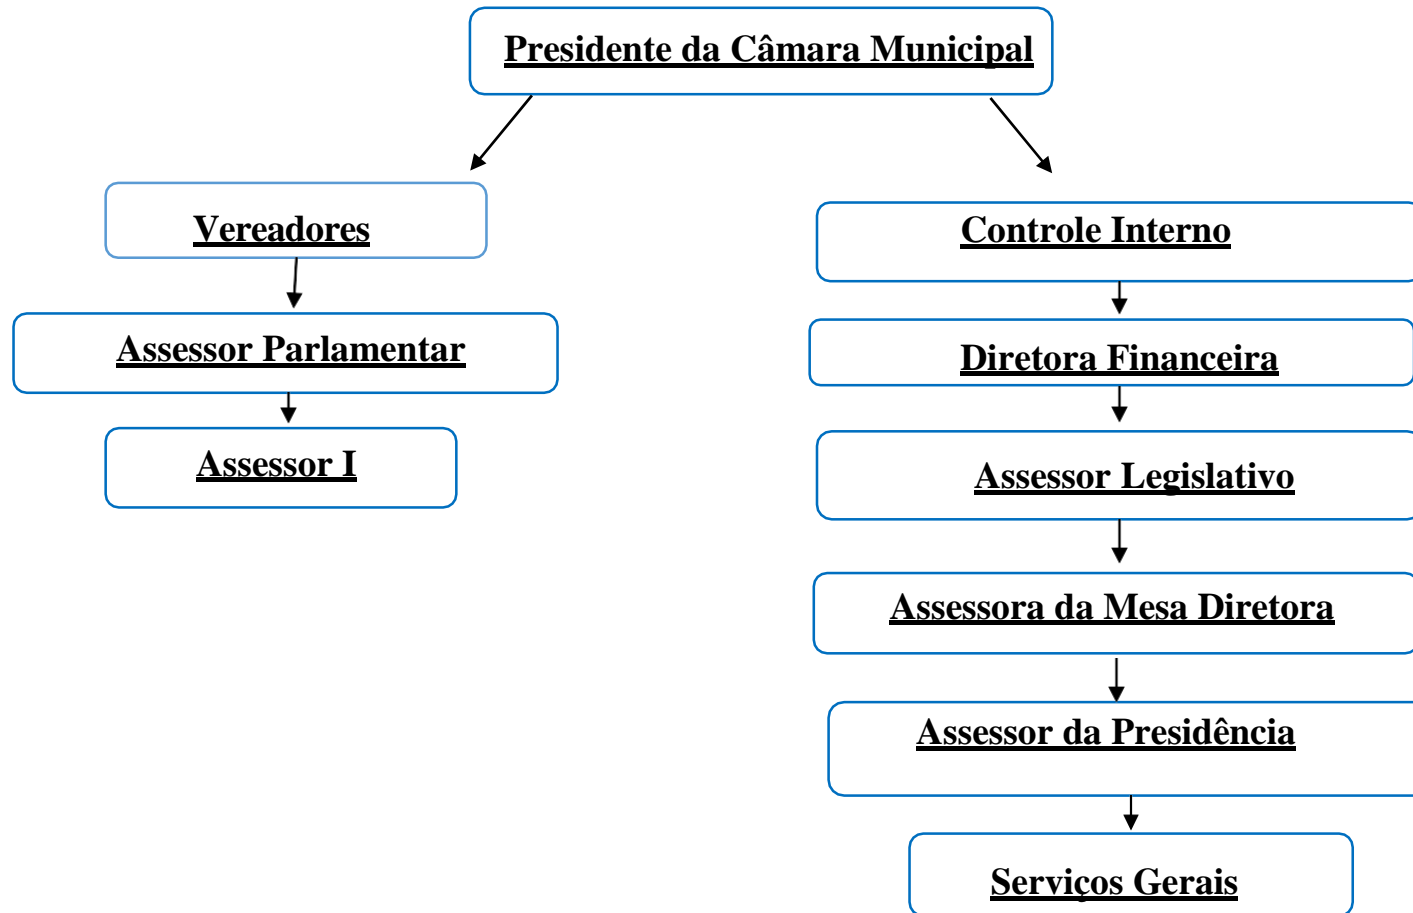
Presidente da Câmara Municipal

Vereadores

Assessor Parlamentar

Assessor I

Controle Interno

Diretora Financeira

Assessor Legislativo

Assessora da Mesa Diretora

Assessor da Presidência

Serviços Gerais